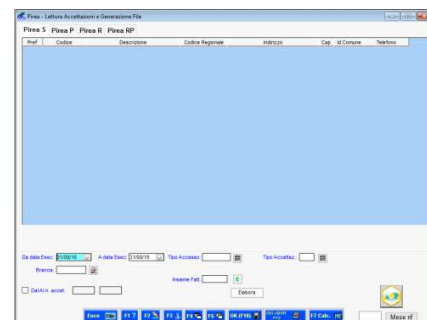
Pirea - Lettura Accettazioni e Generazione File

Pirea S Pirea P Pirea R Pirea RP

| Pref | Codice | Descrizione | Codice Regionale | Indirizzo | Cap | Id Comune | Telefono |
|---|---|---|---|---|---|---|---|

Da data Esec: 01/08/16 A data Esec: 31/08/16 Tipo Accesso: Tipo Accettaz.:

Branca:

Insieme Fatt. E

Dati/Arch. accet. Elabora

Esci F1 ? F2 F3 F4 F5 OK (F10) Ctrl+Shift F12 F7 Calc. Mese rif